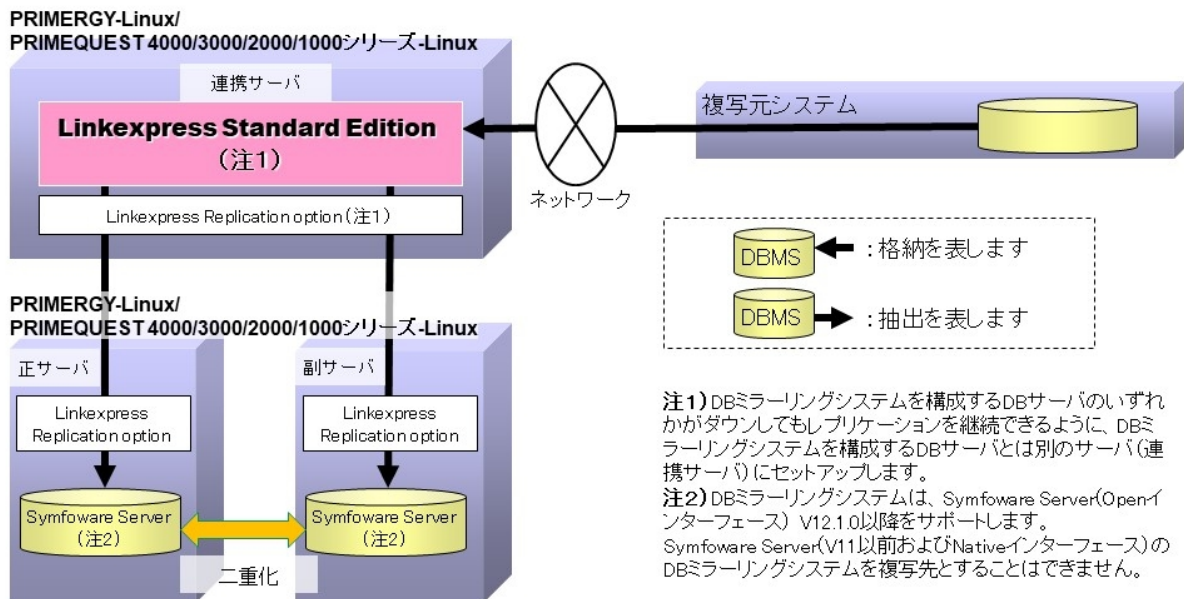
PRIMERGY-Linux/
PRIMEQUEST 4000/3000/2000/1000シリーズ-Linux

連携サーバ

Linkexpress Standard Edition
（注1）

Linkexpress Replication option（注1）

ネットワーク

複写元システム

DBMS :格納を表します

DBMS :抽出を表します

PRIMERGY-Linux/
PRIMEQUEST 4000/3000/2000/1000シリーズ-Linux

正サーバ

Linkexpress Replication option

Symfoware Server
（注2）

副サーバ

Linkexpress Replication option

Symfoware Server
（注2）

二重化

注1）DBミラーリングシステムを構成するDBサーバのいずれかがダウンしてもレプリケーションを継続できるように、DBミラーリングシステムを構成するDBサーバとは別のサーバ（連携サーバ）にセットアップします。
注2）DBミラーリングシステムは、Symfoware Server（Openインターフェース） V12.1.0以降をサポートします。
Symfoware Server（V11以前およびNativeインターフェース）のDBミラーリングシステムを複写先とすることはできません。